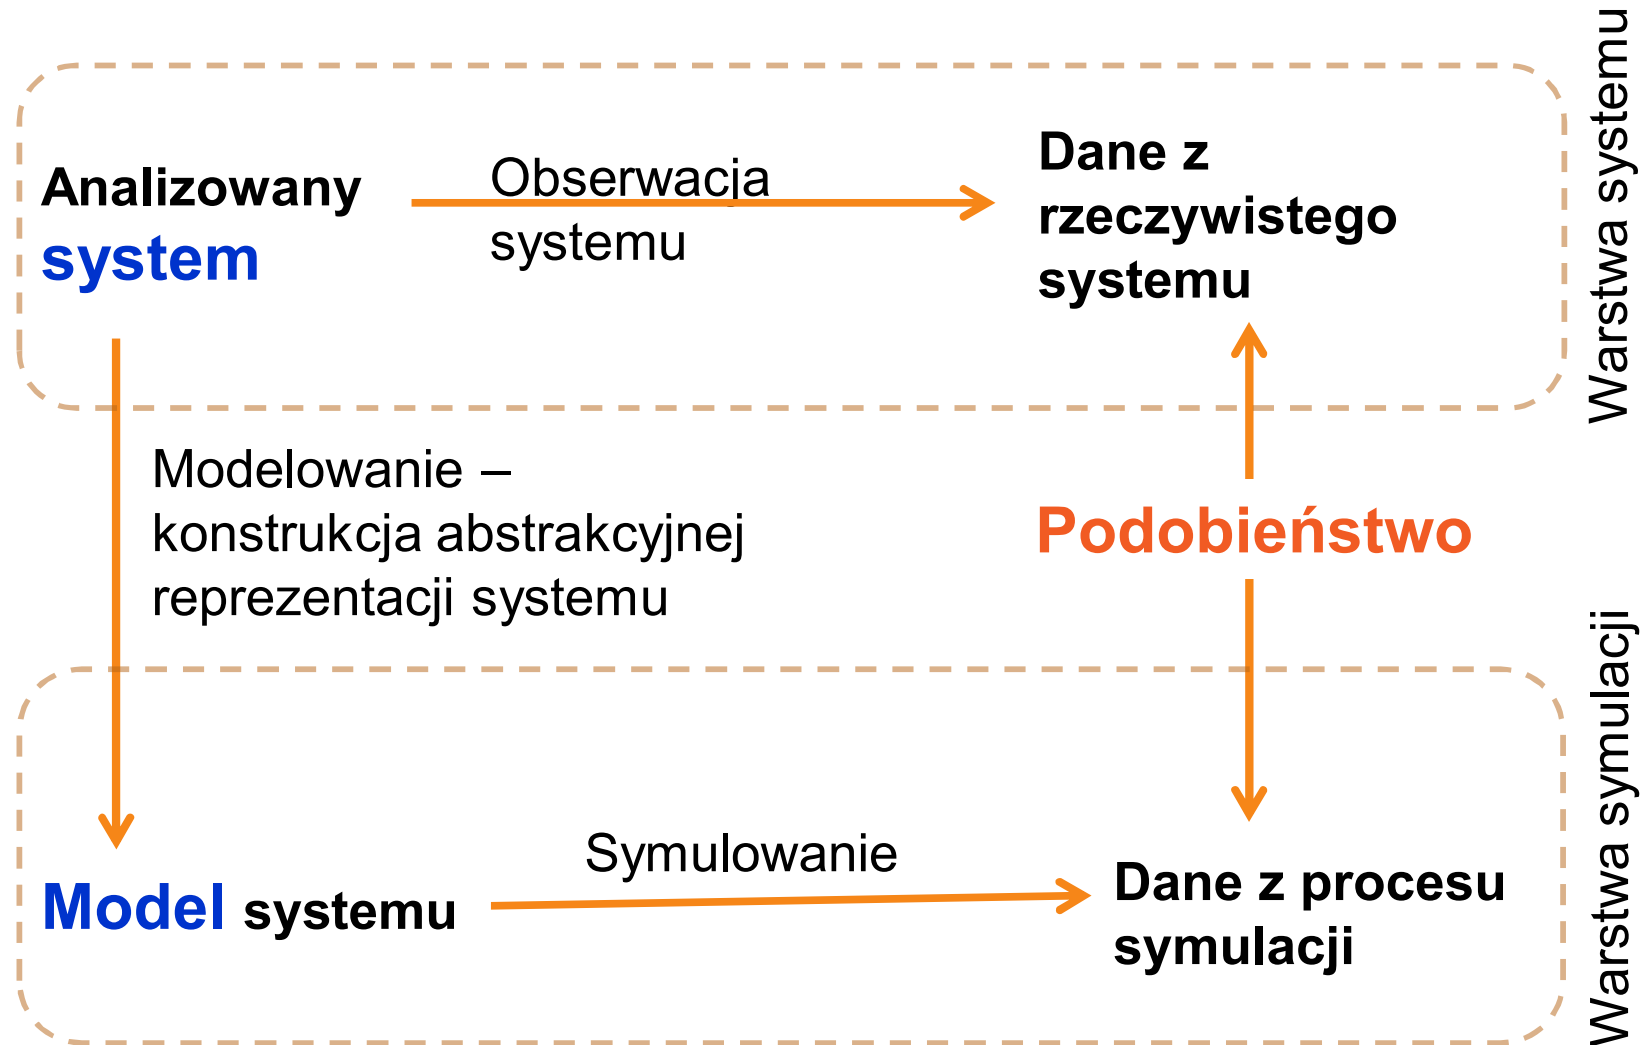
Analizowany system

Obserwacja systemu

Dane z rzeczywistego systemu

Warstwa systemu

Modelowanie – konstrukcja abstrakcyjnej reprezentacji systemu

Podobieństwo

Warstwa symulacji

Model systemu

Symulowanie

Dane z procesu symulacji